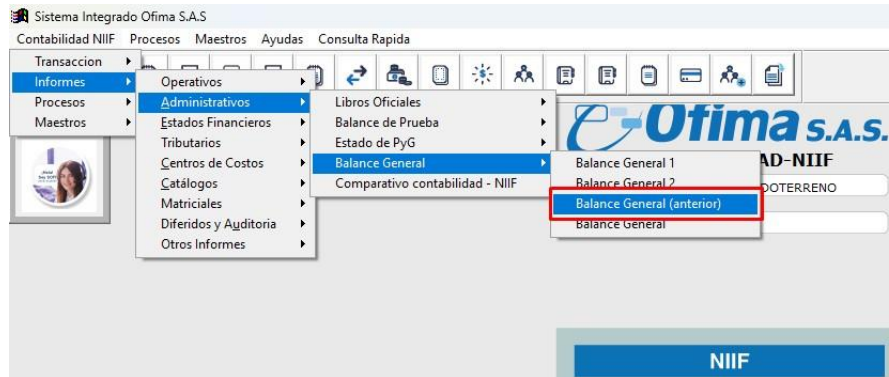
Sistema Integrado Ofima S.A.S

Contabilidad NIIF Procesos Maestros Ayudas Consulta Rapida

Transaccion
Informes
Procesos
Maestros

Operativos
Administrativos
Estados Financieros
Tributarios
Centros de Costos
Catálogos
Matriciales
Diferidos y Auditoria
Otros Informes

Libros Oficiales
Balance de Prueba
Estado de PyG
Balance General
Comparativo contabilidad - NIIF

Balance General 1
Balance General 2
Balance General (anterior)
Balance General

Ofima S.A.S.

AD-NIIF

DOTERRENO

NIIF